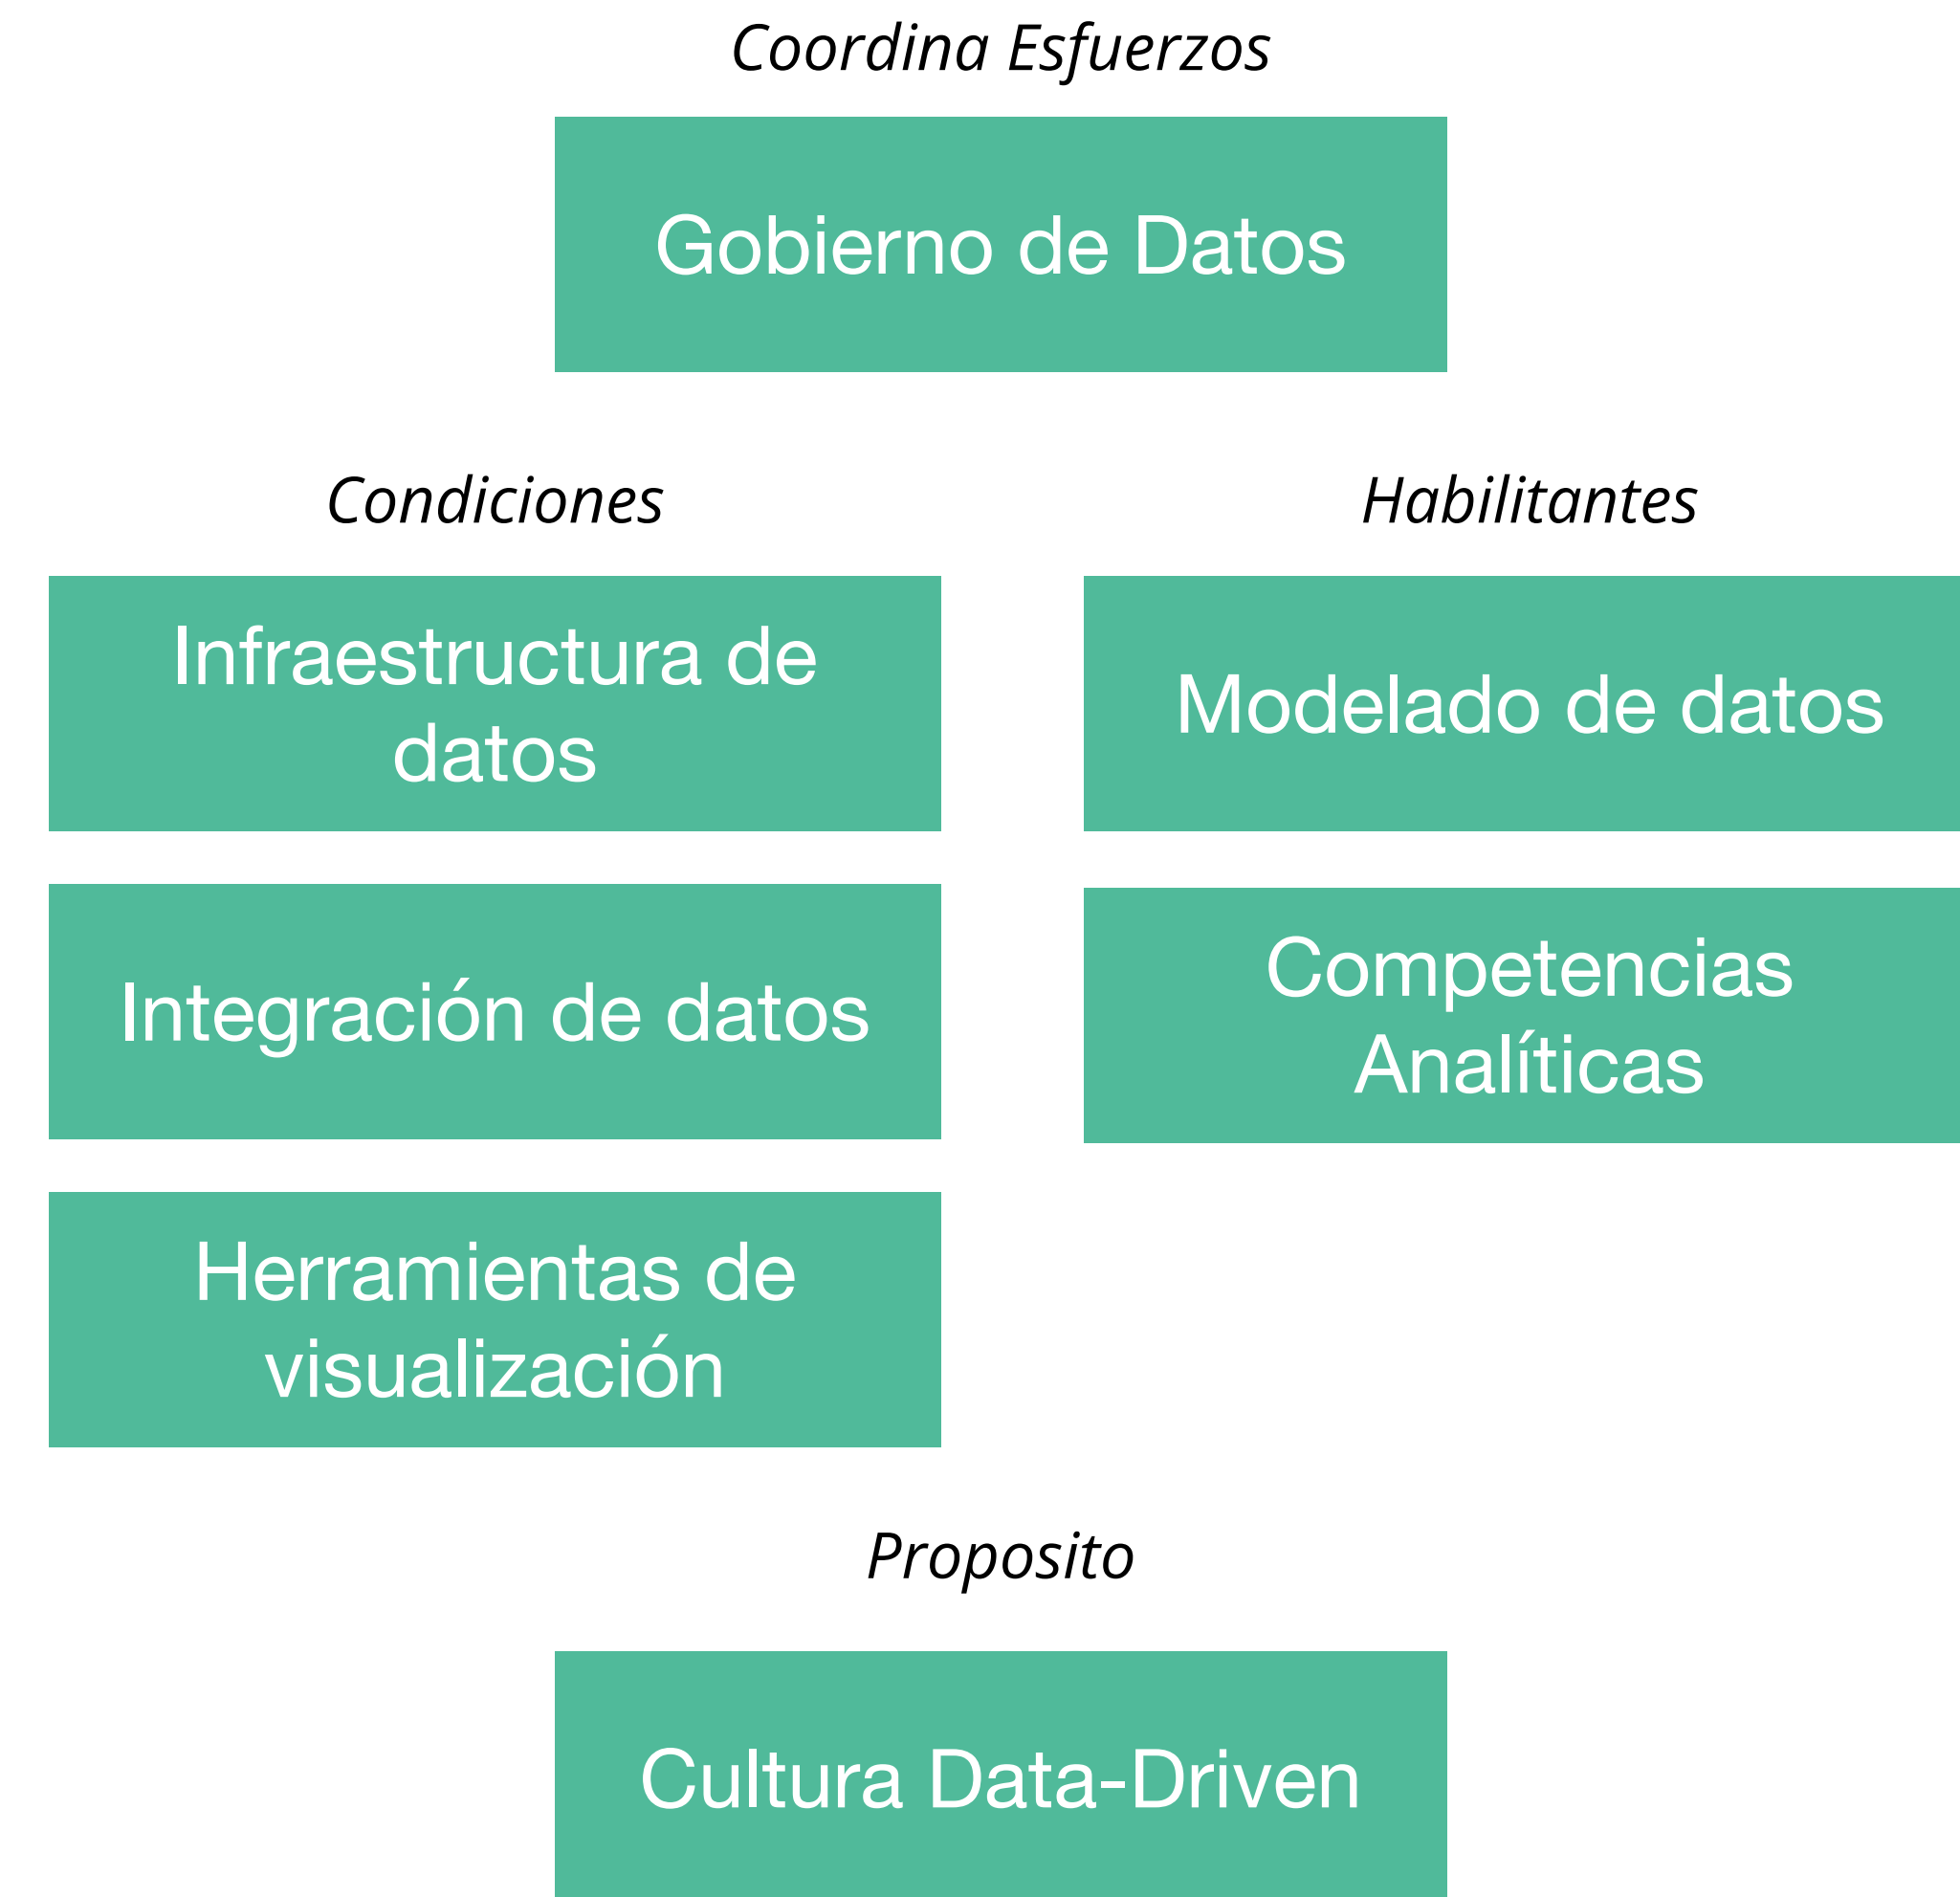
Coordina Esfuerzos

Gobierno de Datos

Condiciones

Habilitantes

Infraestructura de datos

Modelado de datos

Integración de datos

Competencias Analíticas

Herramientas de visualización

Proposito

Cultura Data-Driven